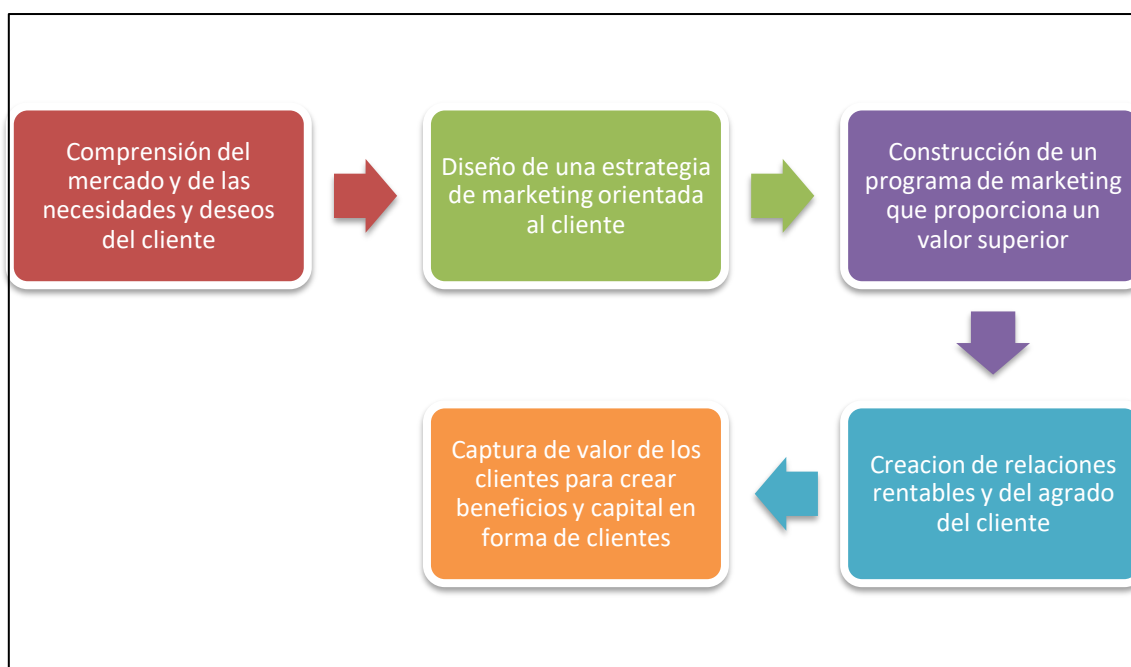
Comprensión del mercado y de las necesidades y deseos del cliente

Diseño de una estrategia de marketing orientada al cliente

Construcción de un programa de marketing que proporciona un valor superior

Creacion de relaciones rentables y del agrado del cliente

Captura de valor de los clientes para crear beneficios y capital en forma de clientes